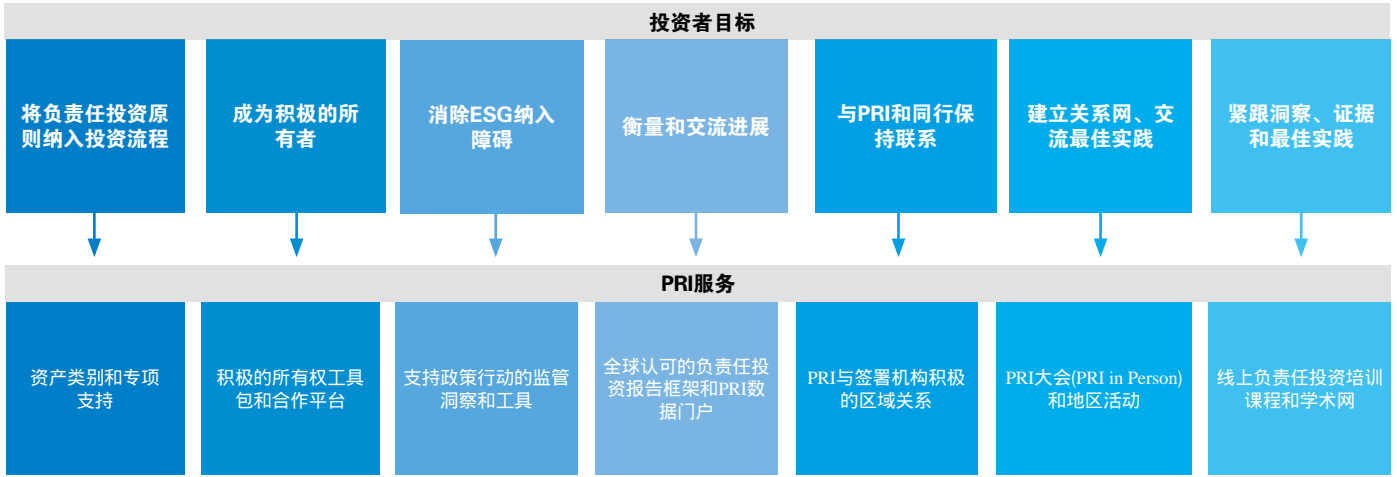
投资者目标

将负责任投资原则纳入投资流程

成为积极的所有者

消除ESG纳入障碍

衡量和交流进展

与PRI和同行保持联系

建立关系网、交流最佳实践

紧跟洞察、证据和最佳实践

PRI服务

资产类别和专项支持

积极的所有权工具包和合作平台

支持政策行动的监管洞察和工具

全球认可的负责任投资报告框架和PRI数据门户

PRI与签署机构积极的区域关系

PRI大会(PRI in Person)和地区活动

线上负责任投资培训课程和学术网